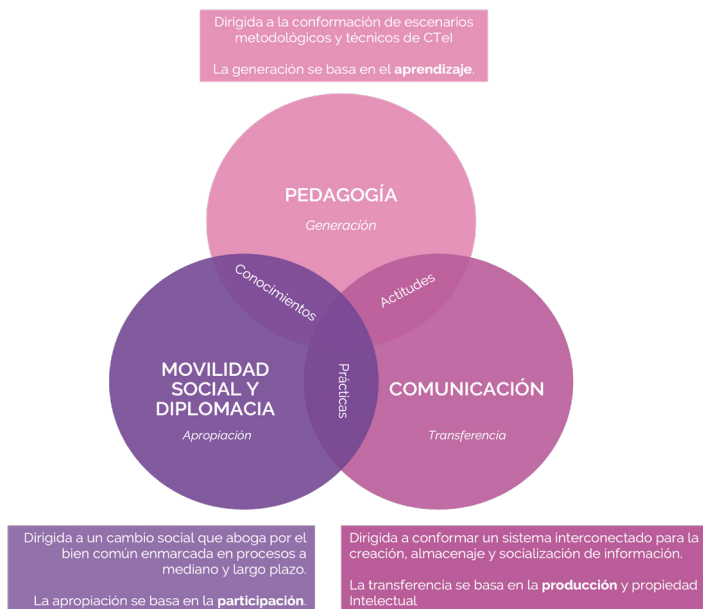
Dirigida a la conformación de escenarios metodológicos y técnicos de CTeI

La generación se basa en el **aprendizaje**.

PEDAGOGÍA

*Generación*

Conocimientos

Actitudes

Prácticas

MOVILIDAD SOCIAL Y DIPLOMACIA

*Apropiación*

COMUNICACIÓN

*Transferencia*

Dirigida a un cambio social que aboga por el bien común enmarcada en procesos a mediano y largo plazo.

La apropiación se basa en la **participación**.

Dirigida a conformar un sistema interconectado para la creación, almacenaje y socialización de información.

La transferencia se basa en la **producción** y propiedad Intelectual